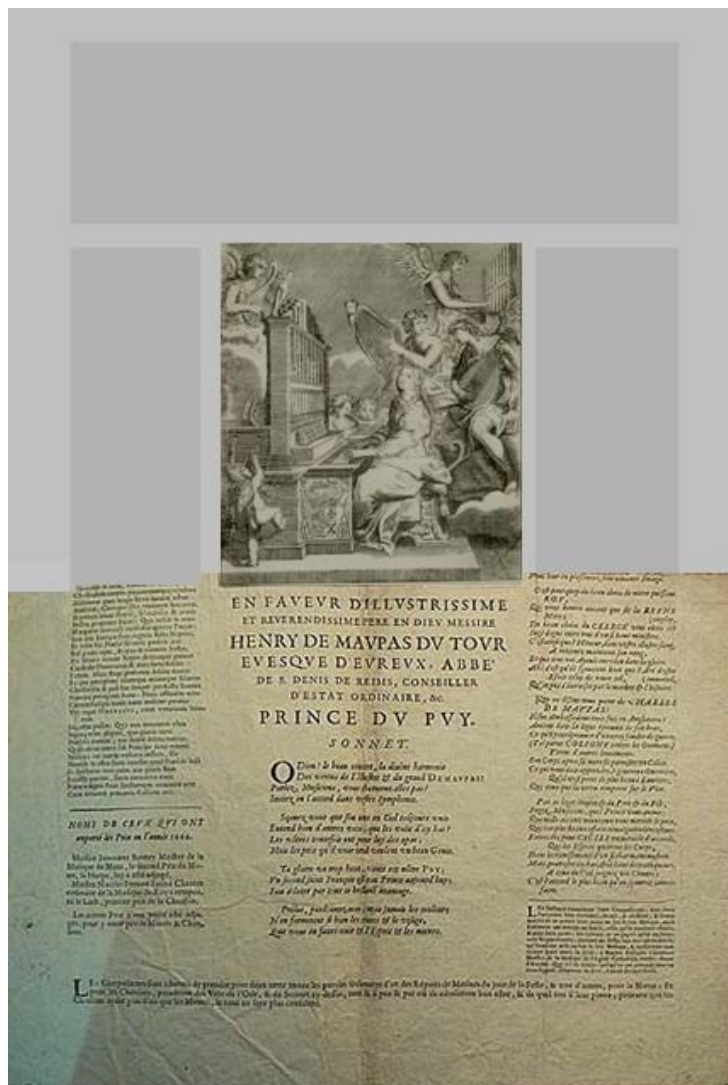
EN FAVEVR DILLVSTRISSIME
ET REVERENDISSIME PERE EN DIEV MESSIRE
HENRY DE MAVPAS DV TOVR
EVESQVE D'EVREVX. ABBE'
DE S. DENIS DE REIMS, CONSEILLER
D'ESTAT ORDINAIRE, &c.
PRINCE DV PVY.

SONNET.

O Dieu ! le beau concert, la diuine harmonie
Des vertus de l'Illustre & du grand DE MAVPAS!
Parlez, Musiciens, vous chantez assez pas?
Suiuez en l'accord dans vostre Symphonie.

Sçauez vous que son ame en Ciel toujours vnie
Entend bien d'autres voix, que les voix d'icy bas?
Les mieux trouuées ont pour luy des appas;
Mais les prix qu'il vous rend viennent de son Genie.

Sa gloire va trop haut, vient sa mitre PVY;
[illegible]
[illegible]

Preste, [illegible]
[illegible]
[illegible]

NOMS DE CEVX QVI ONT
emporté les Prix en l'année 1666.

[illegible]

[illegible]